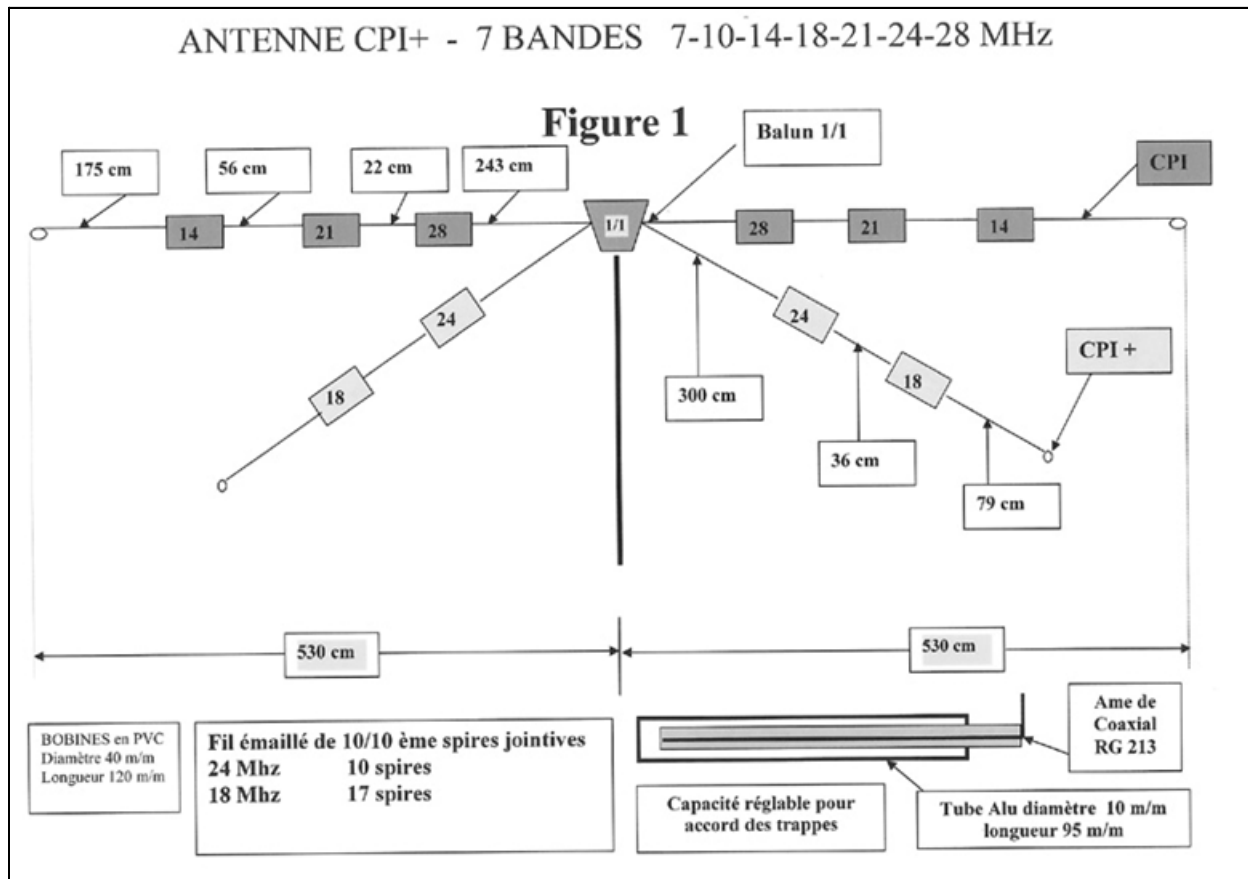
ANTENNE CPI+ - 7 BANDES 7-10-14-18-21-24-28 MHz

Figure 1

Balun 1/1

175 cm

56 cm

22 cm

243 cm

CPI

14

21

28

1/1

28

21

14

24

18

300 cm

24

18

CPI +

36 cm

79 cm

530 cm

530 cm

BOBINES en PVC
Diamètre 40 m/m
Longueur 120 m/m

Fil émaillé de 10/10 ème spires jointives
24 Mhz 10 spires
18 Mhz 17 spires

Ame de Coaxial RG 213

Capacité réglable pour accord des trappes

Tube Alu diamètre 10 m/m
longueur 95 m/m